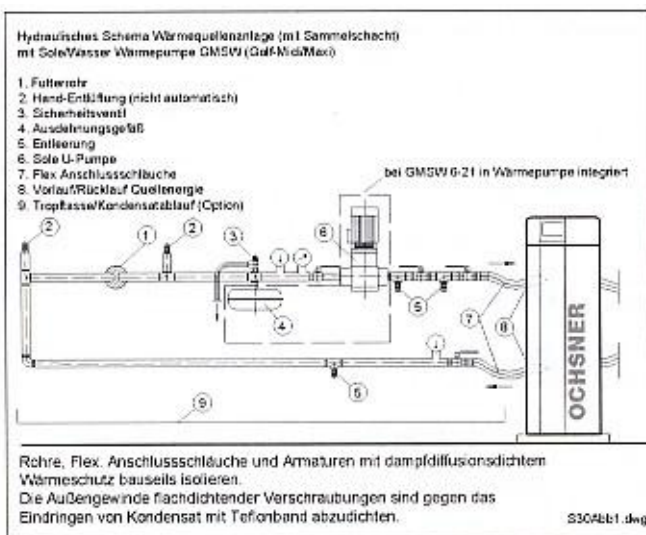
Hydraulisches Schema Wärmequellenanlage (mit Sammelschacht) mit Sole/Wasser Wärmepumpe GMSW (Golf-Midi/Maxi)

1. Futterrohr
2. Hand-Entlüftung (nicht automatisch)
3. Sicherheitsventil
4. Ausdehnungsgefäß
5. Entleerung
6. Sole U-Pumpe
7. Flex Anschlussschläuche
8. Vorlauf/Rücklauf Quellenergie
9. Tropftasse/Kondensatablauf (Option)

bei GMSW 6-21 in Wärmepumpe integriert

2
1
2
3
6
4
5
7
8
5
9

OCHSNER

Rohre, Flex. Anschlussschläuche und Armaturen mit dampfdiffusionsdichtem Wärmeschutz bauseits isolieren.
Die Außengewinde flachdichtender Verschraubungen sind gegen das Eindringen von Kondensat mit Teflonband abzudichten.

S30Abb1.dwg